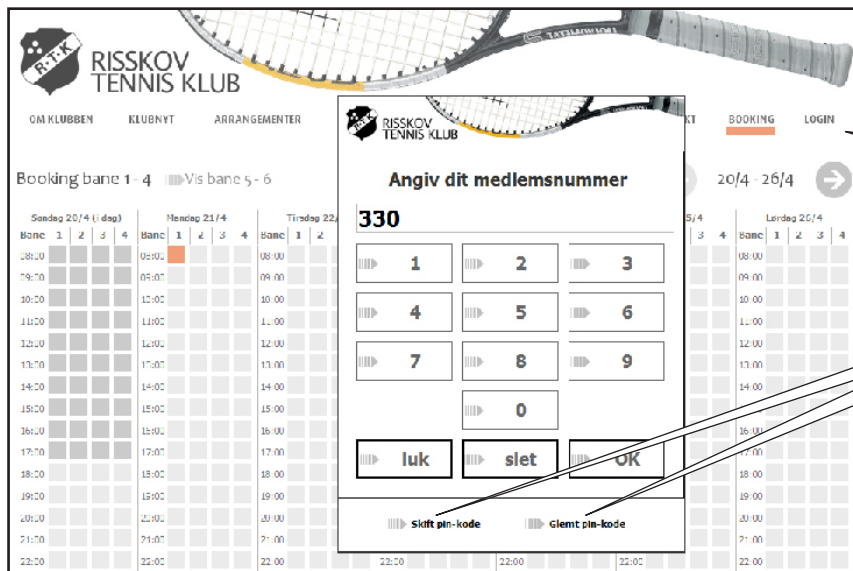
RISSKOV TENNIS KLUB

OM KLUBBEN KLUBNYT ARRANGEMENTER KT BOOKING LOGIN

Booking bane 1 - 4 Vis bane 5 - 6

20/4 - 26/4

Søndag 20/4 (i dag)

| Bane | 1 | 2 | 3 | 4 |
|---|---|---|---|---|
| 08:00 | | | | |
| 09:00 | | | | |
| 10:00 | | | | |
| 11:00 | | | | |
| 12:00 | | | | |
| 13:00 | | | | |
| 14:00 | | | | |
| 15:00 | | | | |
| 16:00 | | | | |
| 17:00 | | | | |
| 18:00 | | | | |
| 19:00 | | | | |
| 20:00 | | | | |
| 21:00 | | | | |
| 22:00 | | | | |

Mandag 21/4

| Bane | 1 | 2 | 3 | 4 |
|---|---|---|---|---|
| 08:00 | | | | |
| 09:00 | | | | |
| 10:00 | | | | |
| 11:00 | | | | |
| 12:00 | | | | |
| 13:00 | | | | |
| 14:00 | | | | |
| 15:00 | | | | |
| 16:00 | | | | |
| 17:00 | | | | |
| 18:00 | | | | |
| 19:00 | | | | |
| 20:00 | | | | |
| 21:00 | | | | |
| 22:00 | | | | |

Tirsdag 22/4

| Bane | 1 | 2 |
|---|---|---|
| 08:00 | | |
| 09:00 | | |
| 10:00 | | |
| 11:00 | | |
| 12:00 | | |
| 13:00 | | |
| 14:00 | | |
| 15:00 | | |
| 16:00 | | |
| 17:00 | | |
| 18:00 | | |
| 19:00 | | |
| 20:00 | | |
| 21:00 | | |
| 22:00 | | |

5/4

| 3 | 4 |
|---|---|

Lørdag 26/4

| Bane | 1 | 2 | 3 | 4 |
|---|---|---|---|---|
| 08:00 | | | | |
| 09:00 | | | | |
| 10:00 | | | | |
| 11:00 | | | | |
| 12:00 | | | | |
| 13:00 | | | | |
| 14:00 | | | | |
| 15:00 | | | | |
| 16:00 | | | | |
| 17:00 | | | | |
| 18:00 | | | | |
| 19:00 | | | | |
| 20:00 | | | | |
| 21:00 | | | | |
| 22:00 | | | | |

RISSKOV TENNIS KLUB

Angiv dit medlemsnummer

330

1 2 3
4 5 6
7 8 9
0

luk slet OK

Skift pin-kode Glemt pin-kode

22:00